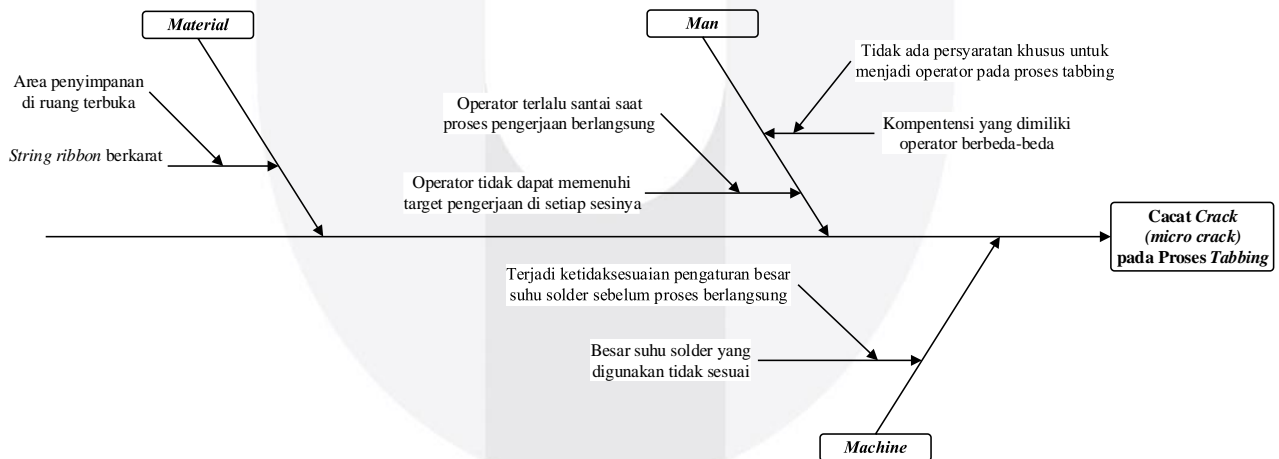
Material

Area penyimpanan di ruang terbuka

String ribbon berkarat

Man

Tidak ada persyaratan khusus untuk menjadi operator pada proses tabbing

Operator terlalu santai saat proses pengerjaan berlangsung

Kompentensi yang dimiliki operator berbeda-beda

Operator tidak dapat memenuhi target pengerjaan di setiap sesinya

Cacat Crack (micro crack) pada Proses Tabbing

Terjadi ketidaksesuaian pengaturan besar suhu solder sebelum proses berlangsung

Besar suhu solder yang digunakan tidak sesuai

Machine